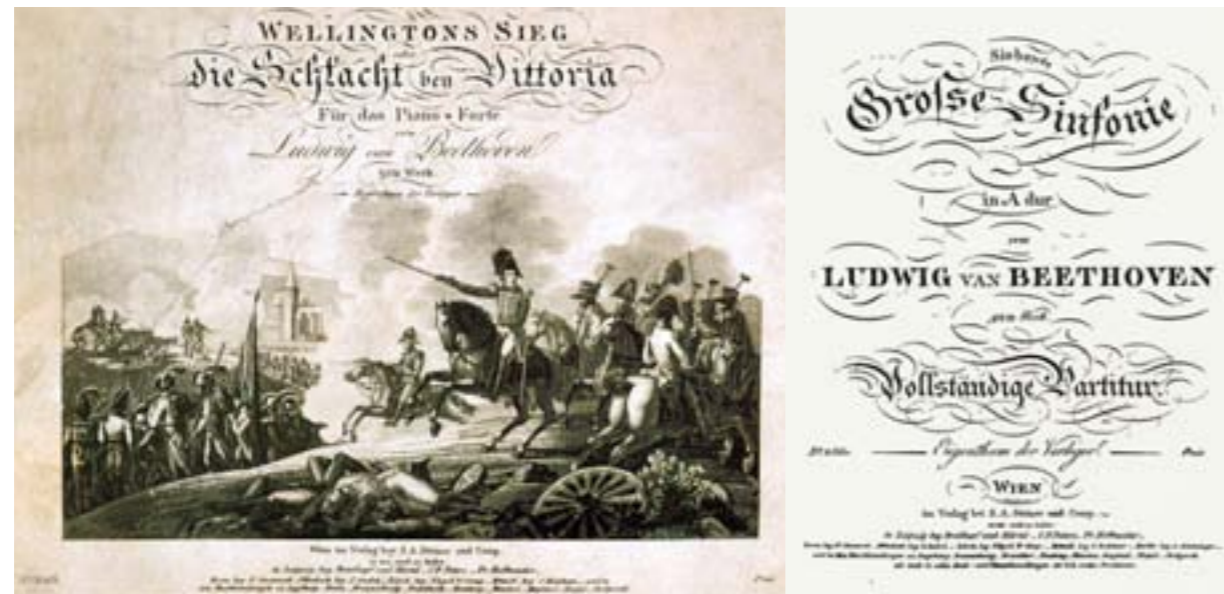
WELLINGTONS SIEG
oder
die Schlacht bey Vittoria
Für das Piano-Forte
von
Ludwig van Beethoven
91tes Werk
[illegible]

Wien im Verlag bey S.A. Steiner und Comp.
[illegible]

Siebente
Grosse Sinfonie
in A dur
von
LUDWIG VAN BEETHOVEN
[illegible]
Vollständige Partitur
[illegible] Eigenthum der Verleger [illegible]
WIEN
im Verlag bei S.A. Steiner und Comp.
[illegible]